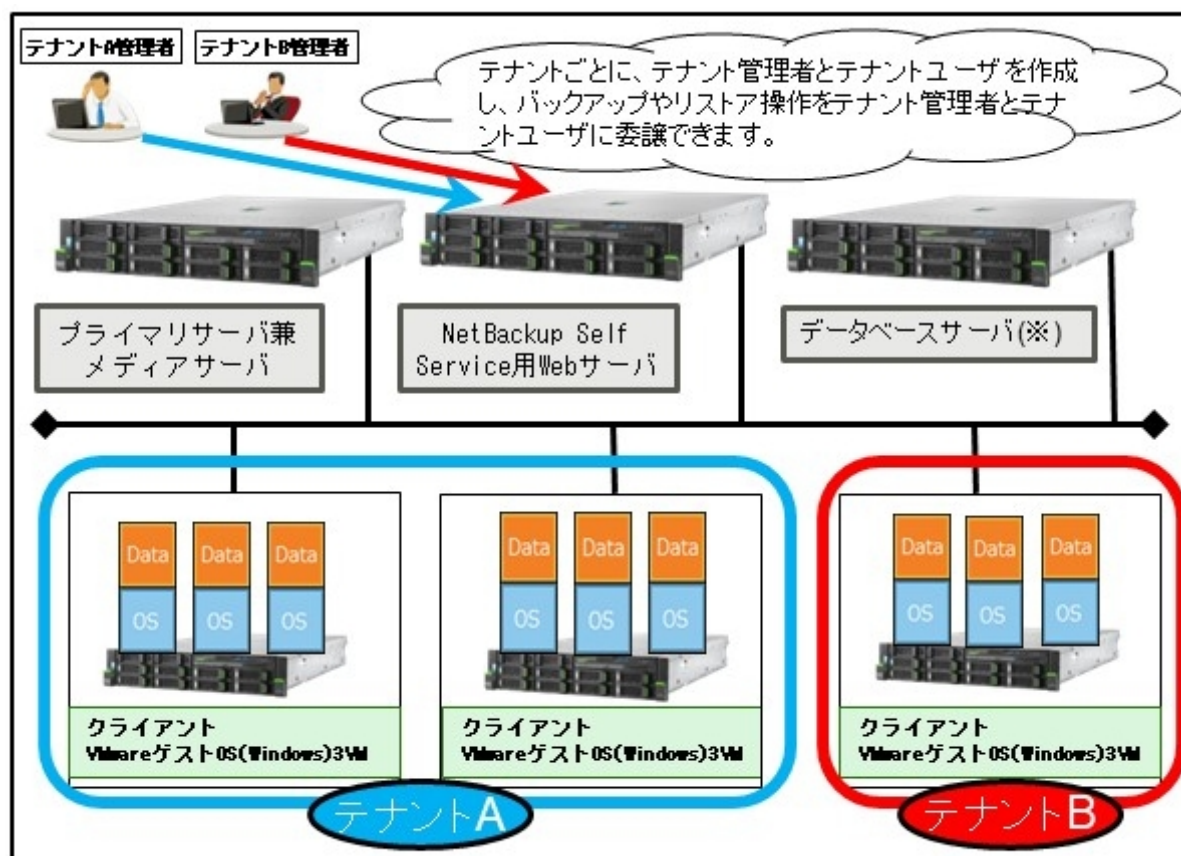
テナントA管理者 テナントB管理者

テナントごとに、テナント管理者とテナントユーザを作成し、バックアップやリストア操作をテナント管理者とテナントユーザに委譲できます。

プライマリサーバ兼メディアサーバ

NetBackup Self Service用Webサーバ

データベースサーバ(※)

Data Data Data
OS OS OS
クライアント
VMwareゲストOS(Windows)3VM

Data Data Data
OS OS OS
クライアント
VMwareゲストOS(Windows)3VM

Data Data Data
OS OS OS
クライアント
VMwareゲストOS(Windows)3VM

テナントA

テナントB